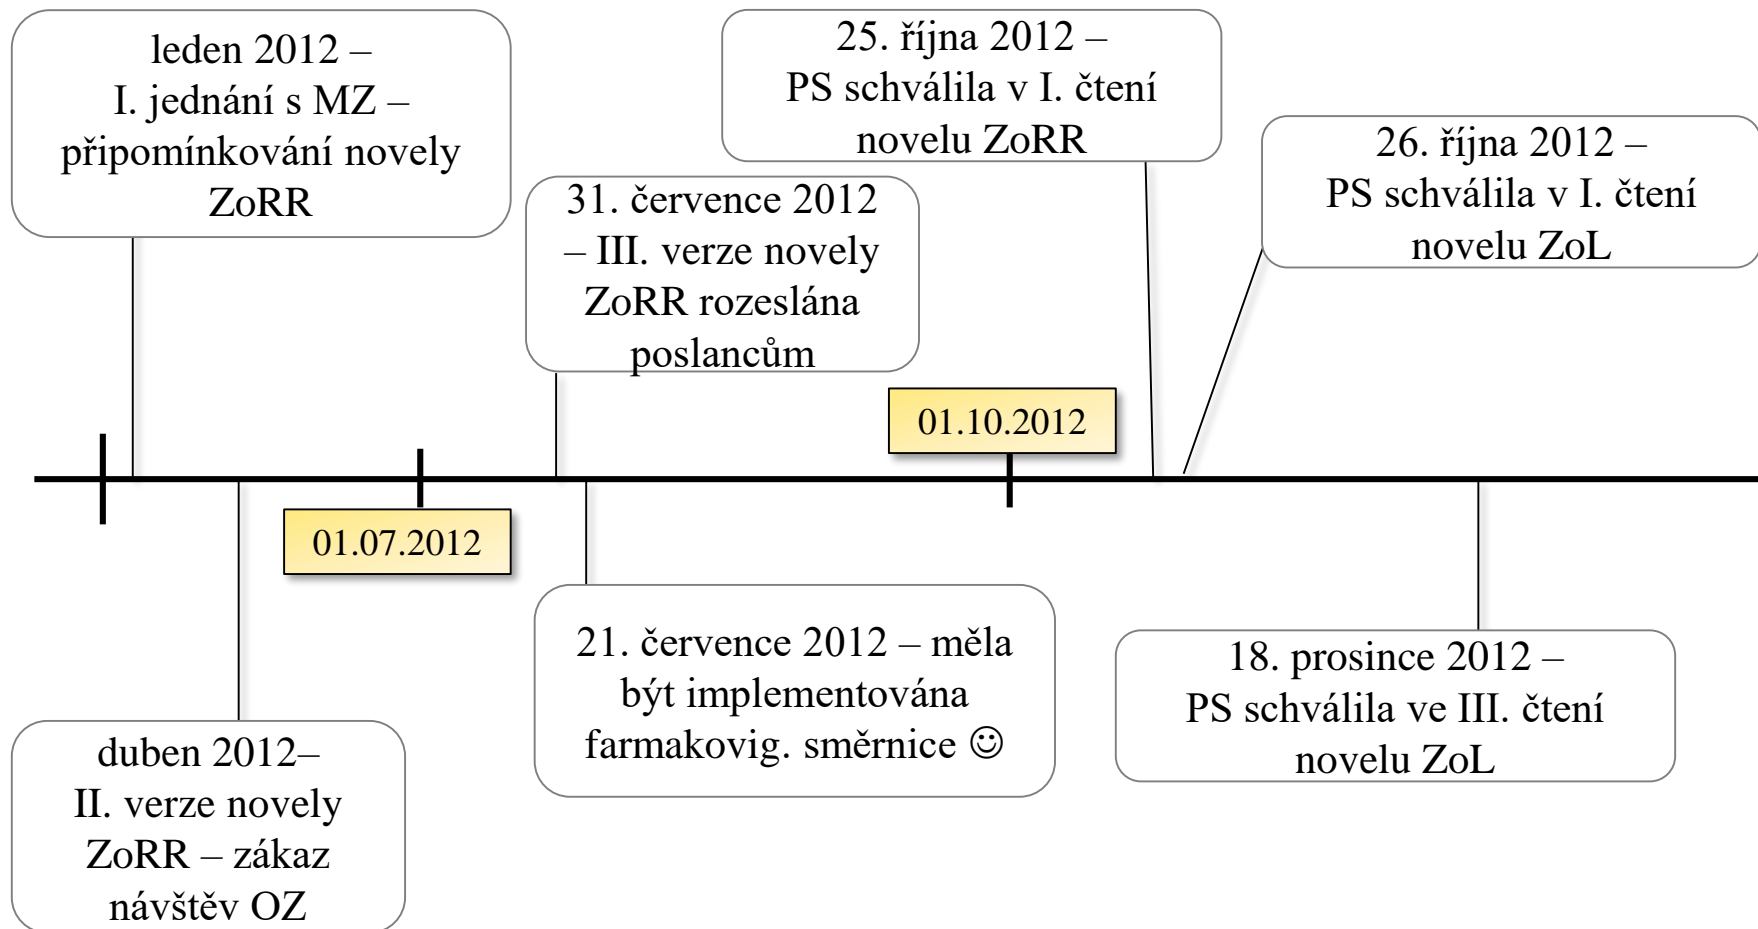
leden 2012 – I. jednání s MZ – připomínkování novely ZoRR

25. října 2012 – PS schválila v I. čtení novelu ZoRR

26. října 2012 – PS schválila v I. čtení novelu ZoL

31. července 2012 – III. verze novely ZoRR rozeslána poslancům

01.10.2012

01.07.2012

21. července 2012 – měla být implementována farmakovig. směrnice ☺

18. prosince 2012 – PS schválila ve III. čtení novelu ZoL

duben 2012– II. verze novely ZoRR – zákaz návštěv OZ